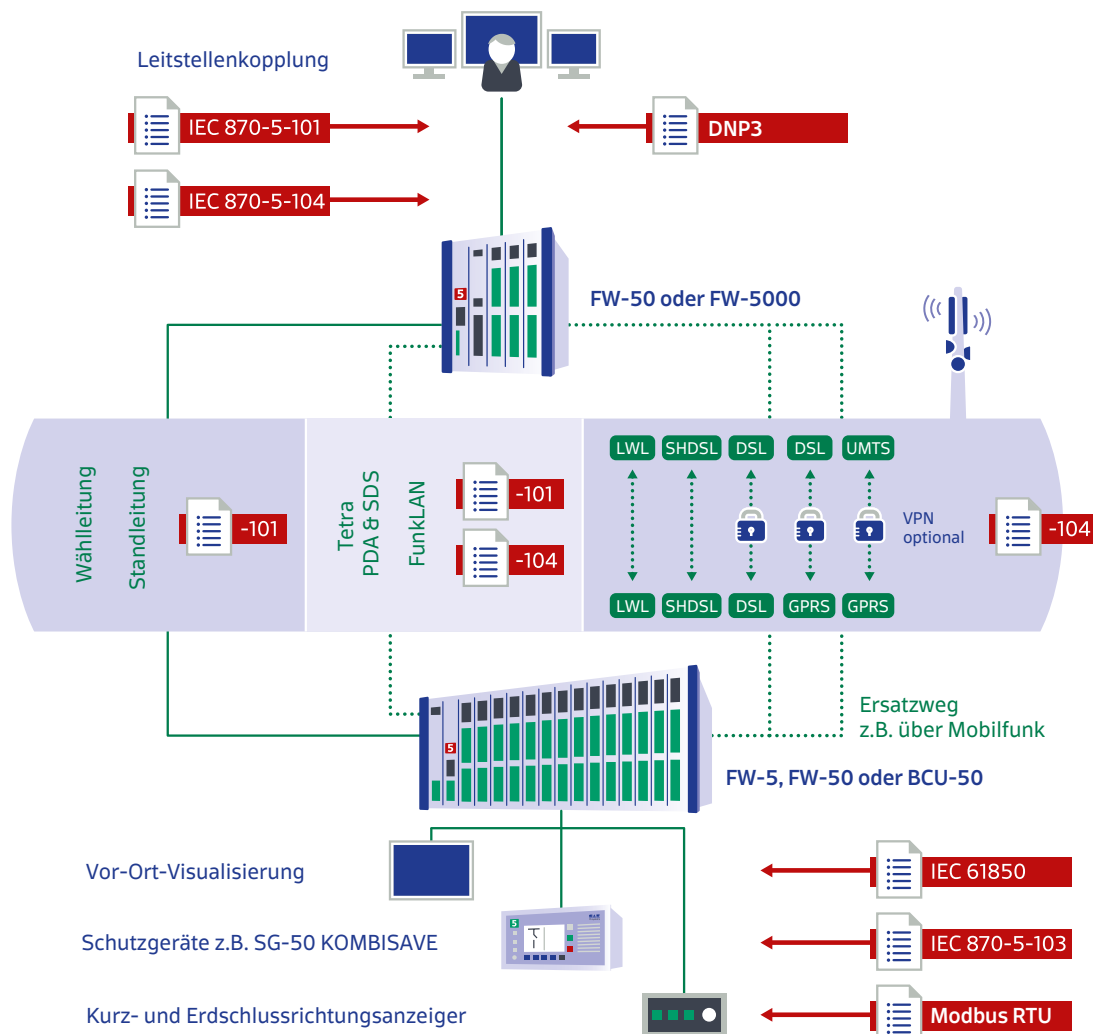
Leitstellenkopplung

IEC 870-5-101

DNP3

IEC 870-5-104

5

FW-50 oder FW-5000

Wählleitung

Standleitung

-101

Tetra

PDA & SDS

FunkLAN

-101

-104

LWL

SHDSL

DSL

DSL

UMTS

VPN optional

-104

LWL

SHDSL

DSL

GPRS

GPRS

Ersatzweg z.B. über Mobilfunk

5

FW-5, FW-50 oder BCU-50

Vor-Ort-Visualisierung

IEC 61850

5

Schutzgeräte z.B. SG-50 KOMBISAVE

IEC 870-5-103

Kurz- und Erdschlussrichtungsanzeiger

Modbus RTU